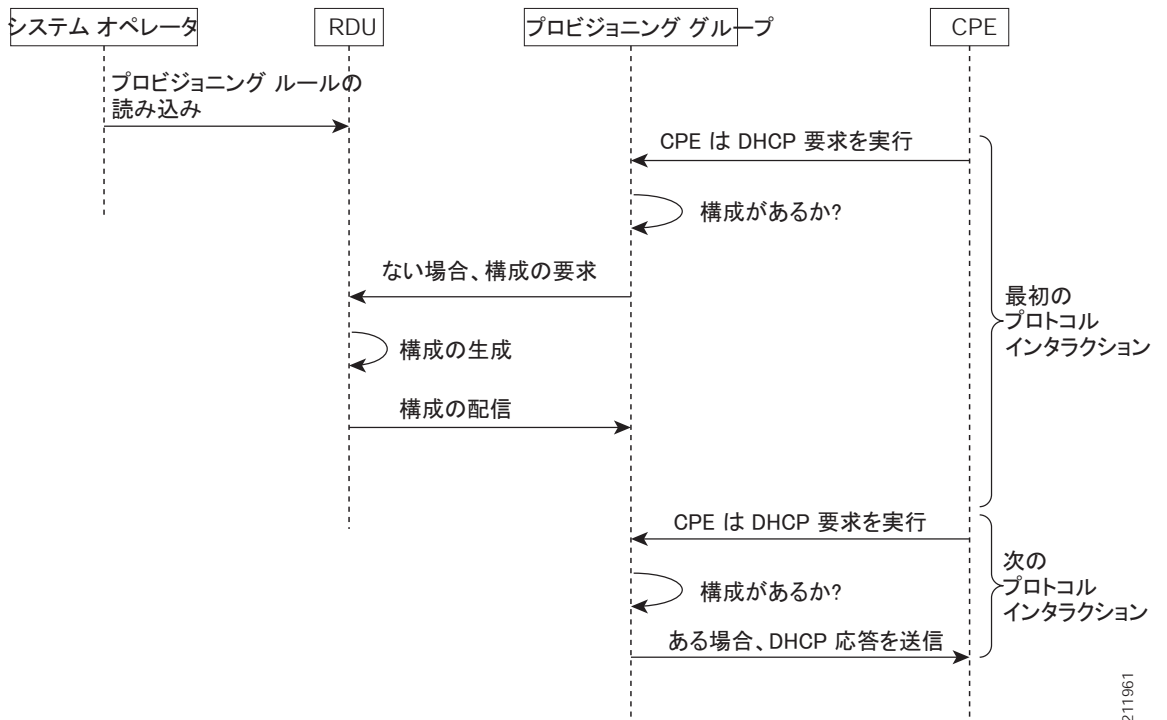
システム オペレータ

RDU

プロビジョニング グループ

CPE

プロビジョニング ルールの 読み込み

CPE は DHCP 要求を実行

構成があるか?

ない場合、構成の要求

構成の生成

構成の配信

最初の プロトコル インタラクション

CPE は DHCP 要求を実行

構成があるか?

ある場合、DHCP 応答を送信

次の プロトコル インタラクション

211961